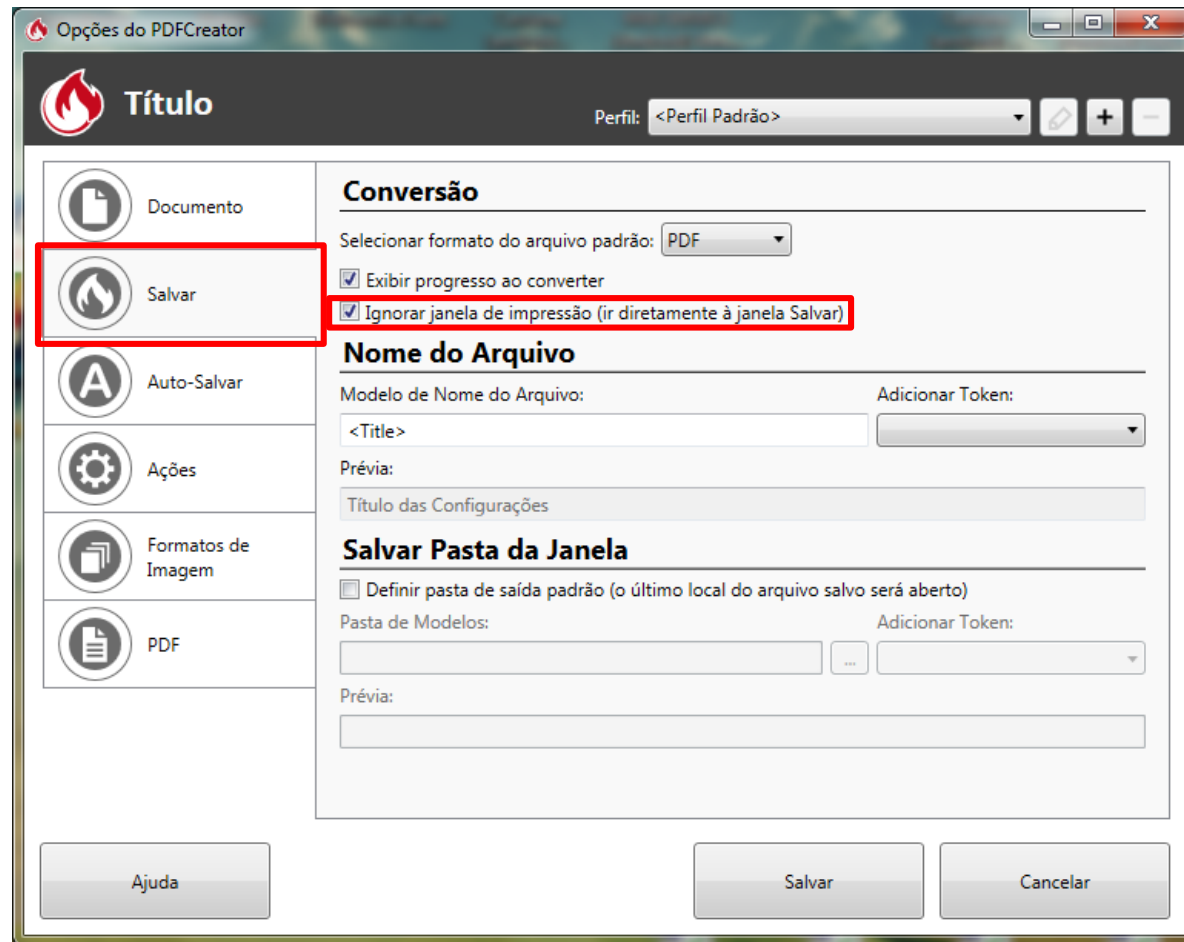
Opções do PDFCreator

Título

Perfil: <Perfil Padrão>

Documento

Salvar

Auto-Salvar

Ações

Formatos de Imagem

PDF

Conversão

Selecionar formato do arquivo padrão: PDF

Exibir progresso ao converter

Ignorar janela de impressão (ir diretamente à janela Salvar)

Nome do Arquivo

Modelo de Nome do Arquivo:

Adicionar Token:

<Title>

Prévia:

Título das Configurações

Salvar Pasta da Janela

Definir pasta de saída padrão (o último local do arquivo salvo será aberto)

Pasta de Modelos:

Adicionar Token:

...

Prévia:

Ajuda

Salvar

Cancelar